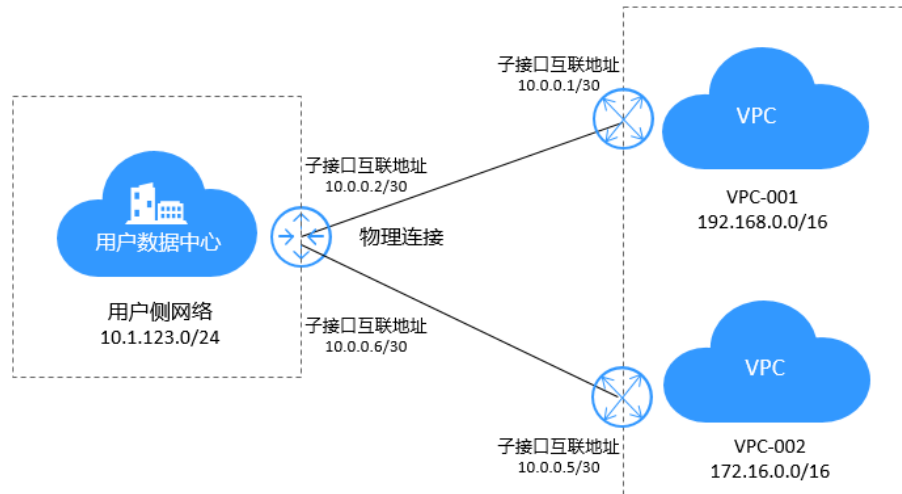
子接口互联地址
10.0.0.1/30

VPC

VPC-001
192.168.0.0/16

子接口互联地址
10.0.0.2/30

用户数据中心

物理连接

用户侧网络
10.1.123.0/24

子接口互联地址
10.0.0.6/30

VPC

子接口互联地址
10.0.0.5/30

VPC-002
172.16.0.0/16